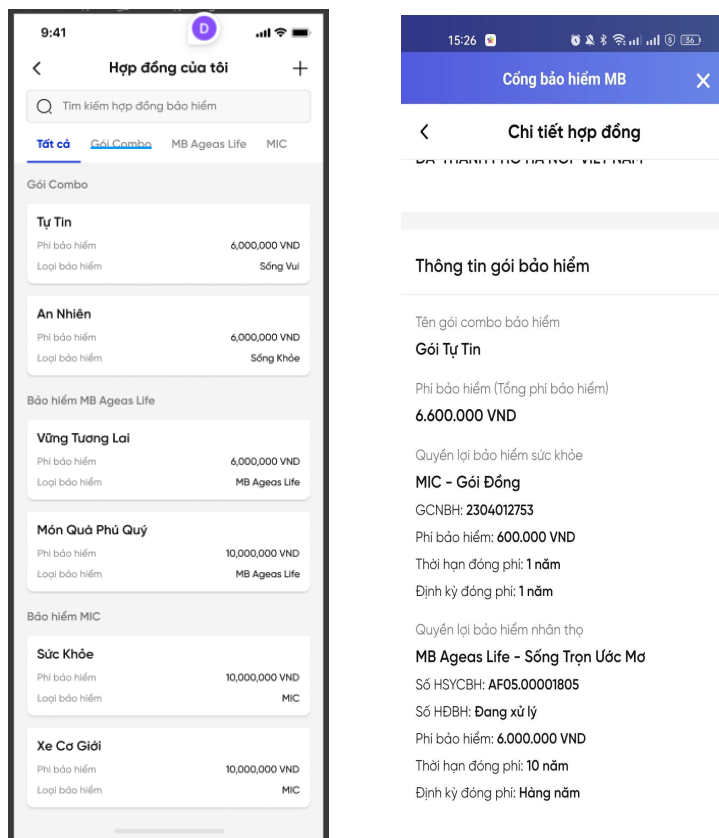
9:41
D
Hợp đồng của tôi
Tìm kiếm hợp đồng bảo hiểm
Tất cả Gói Combo MB Ageas Life MIC

Gói Combo

Tự Tin
Phí bảo hiểm 6,000,000 VND
Loại bảo hiểm Sống Vui

An Nhiên
Phí bảo hiểm 6,000,000 VND
Loại bảo hiểm Sống Khỏe

Bảo hiểm MB Ageas Life

Vững Tương Lai
Phí bảo hiểm 6,000,000 VND
Loại bảo hiểm MB Ageas Life

Món Quà Phú Quý
Phí bảo hiểm 10,000,000 VND
Loại bảo hiểm MB Ageas Life

Bảo hiểm MIC

Sức Khỏe
Phí bảo hiểm 10,000,000 VND
Loại bảo hiểm MIC

Xe Cơ Giới
Phí bảo hiểm 10,000,000 VND
Loại bảo hiểm MIC

15:26
Cổng bảo hiểm MB
Chi tiết hợp đồng
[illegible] THÀNH PHỐ HÀ NỘI VIỆT NAM

Thông tin gói bảo hiểm

Tên gói combo bảo hiểm
Gói Tự Tin

Phí bảo hiểm (Tổng phí bảo hiểm)
6.600.000 VND

Quyền lợi bảo hiểm sức khỏe
MIC - Gói Đồng
GCNBH: 2304012753
Phí bảo hiểm: 600.000 VND
Thời hạn đóng phí: 1 năm
Định kỳ đóng phí: 1 năm

Quyền lợi bảo hiểm nhân thọ
MB Ageas Life - Sống Trọn Ước Mơ
Số HSYCBH: AF05.00001805
Số HĐBH: Đang xử lý
Phí bảo hiểm: 6.000.000 VND
Thời hạn đóng phí: 10 năm
Định kỳ đóng phí: Hàng năm